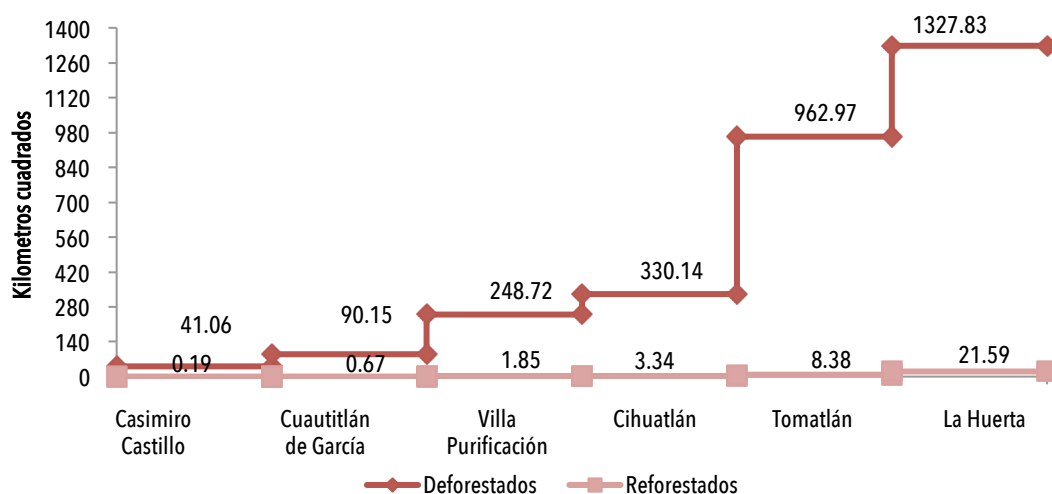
1400
1260
1120
980
840
700
560
420
280
140
0

Kilometros cuadrados

41.06
0.19
90.15
0.67
248.72
1.85
330.14
3.34
962.97
8.38
1327.83
21.59

Casimiro Castillo
Cuautitlán de García
Villa Purificación
Cihuatlán
Tomatlán
La Huerta

Deforestados
Reforestados